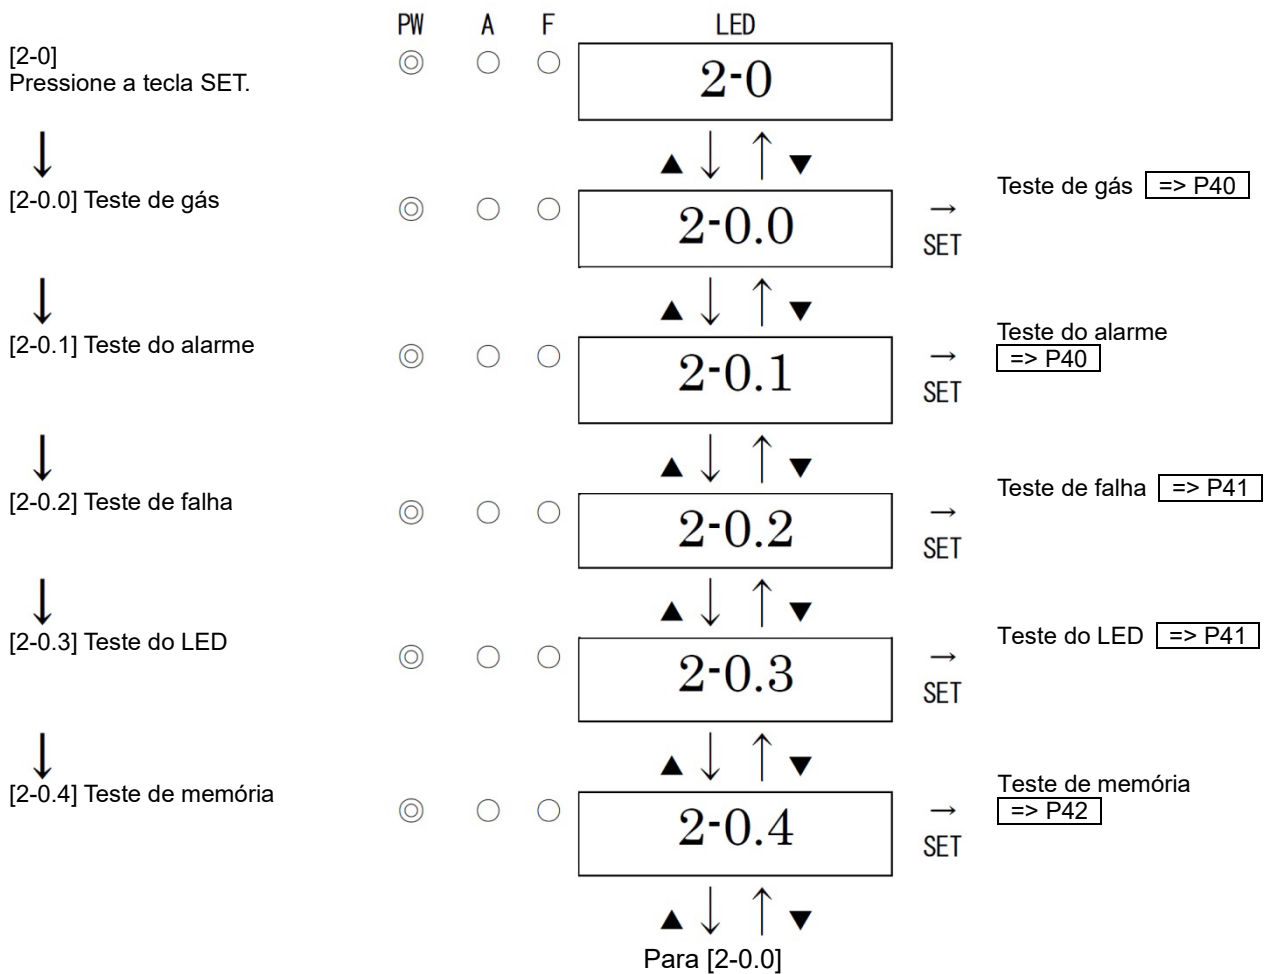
PW A F LED

[2-0]
Pressione a tecla SET.

2-0

▲↓ ↑▼

[2-0.0] Teste de gás

2-0.0

→ SET

Teste de gás => P40

▲↓ ↑▼

[2-0.1] Teste do alarme

2-0.1

→ SET

Teste do alarme => P40

▲↓ ↑▼

[2-0.2] Teste de falha

2-0.2

→ SET

Teste de falha => P41

▲↓ ↑▼

[2-0.3] Teste do LED

2-0.3

→ SET

Teste do LED => P41

▲↓ ↑▼

[2-0.4] Teste de memória

2-0.4

→ SET

Teste de memória => P42

▲↓ ↑▼

Para [2-0.0]